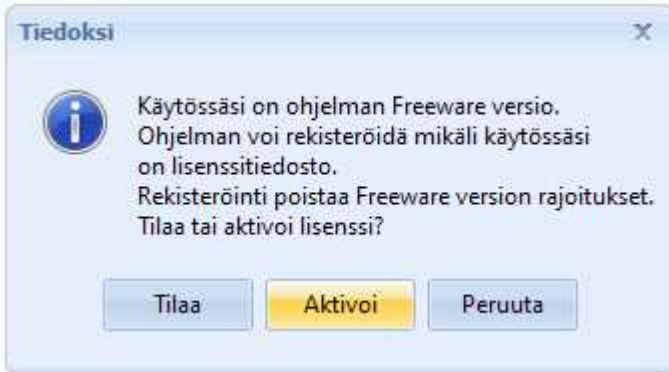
Tiedoksi

x

Käytössäsi on ohjelman Freeware versio.
Ohjelman voi rekisteröidä mikäli käytössäsi on lisenssitiedosto.
Rekisteröinti poistaa Freeware version rajoitukset.
Tilaa tai aktivoi lisenssi?

Tilaa

Aktivoi

Peruuta